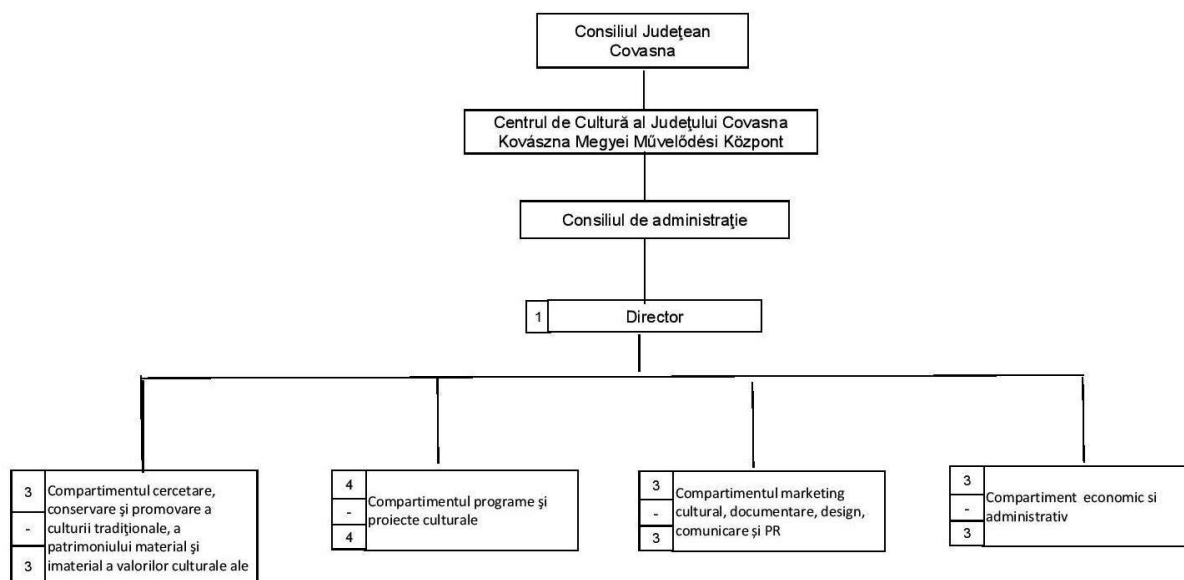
Consiliul Judeţean Covasna

Centrul de Cultură al Judeţului Covasna
Kovászna Megyei Művelődési Központ

Consiliul de administraţie

1 Director

3
-
3
Compartimentul cercetare, conservare şi promovare a culturii tradiţionale, a patrimoniului material şi imaterial a valorilor culturale ale

4
-
4
Compartimentul programe şi proiecte culturale

3
-
3
Compartimentul marketing cultural, documentare, design, comunicare şi PR

3
-
3
Compartiment economic si administrativ